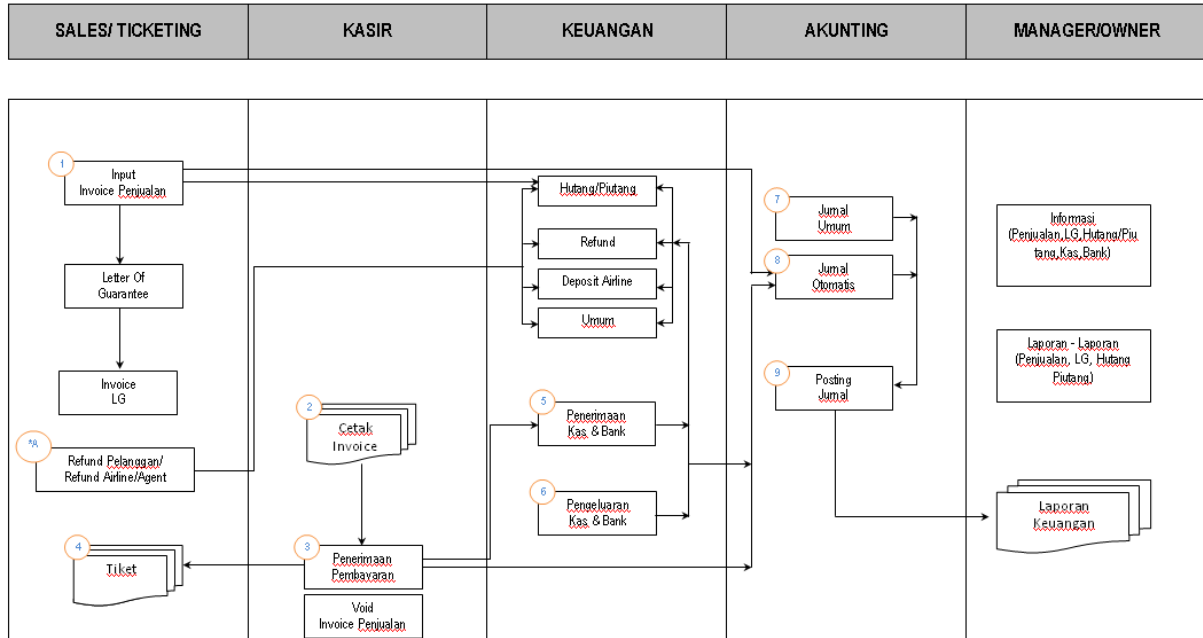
| SALES/ TICKETING | KASIR | KEUANGAN | AKUNTING | MANAGER/OWNER |
|---|---|---|---|---|

1 Input Invoice Penjualan

Letter Of Guarantee

Invoice LG

*A Refund Pelanggan/ Refund Airline/Agent

4 Tiket

2 Cetak Invoice

3 Penerimaan Pembayaran

Void Invoice Penjualan

Hutang/Piutang

Refund

Deposit Airline

Umum

5 Penerimaan Kas & Bank

6 Pengeluaran Kas & Bank

7 Jurnal Umum

8 Jurnal Otomatis

9 Posting Jurnal

Informasi (Penjualan,LG,Hutang/Piutang,Kas,Bank)

Laporan - Laporan (Penjualan, LG, Hutang Piutang)

Laporan Keuangan